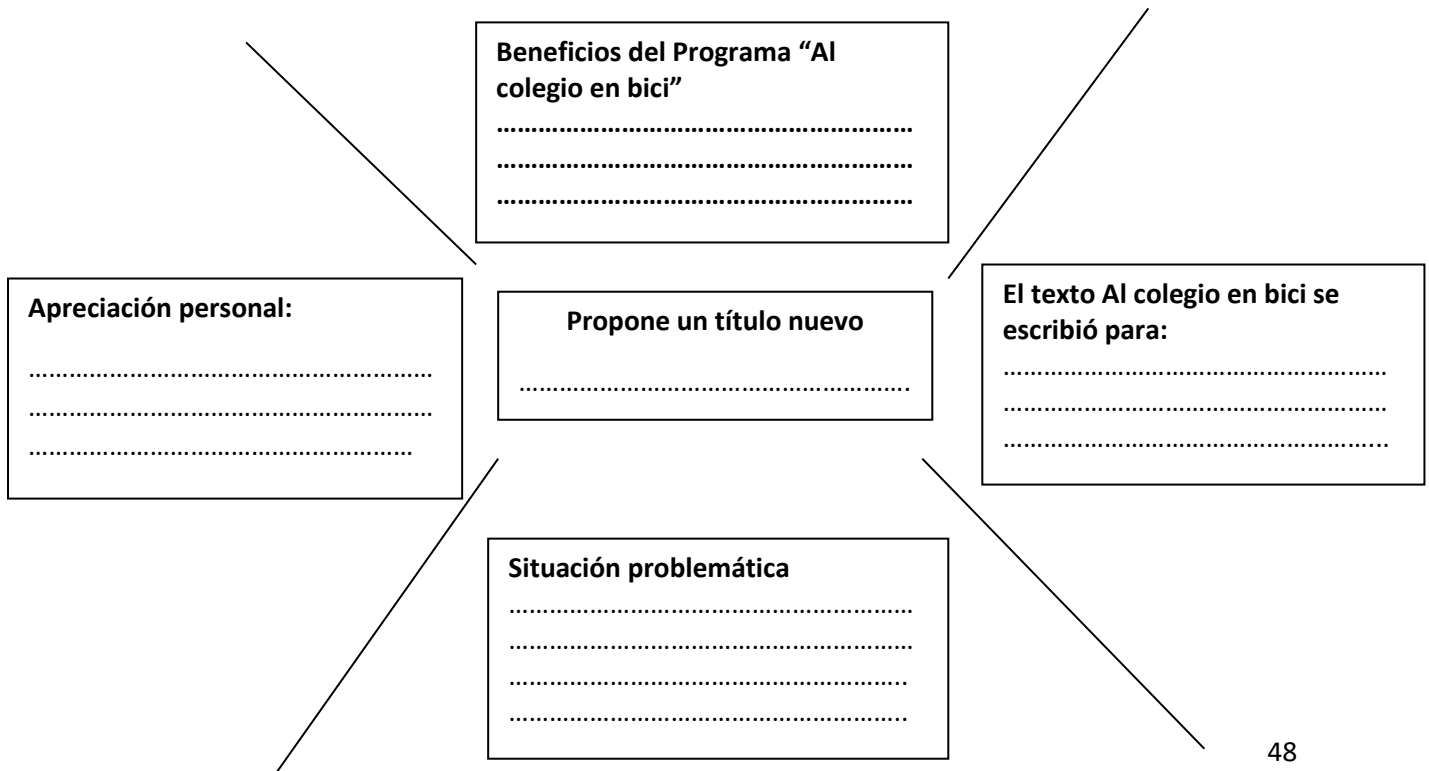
Beneficios del Programa “Al colegio en bici”
………………………………………………
………………………………………………
………………………………………………

Apreciación personal:
………………………………………………
………………………………………………
……………………………………………

Propone un título nuevo
……………………………………………….

El texto Al colegio en bici se escribió para:
………………………………………………
………………………………………………
………………………………………………..

Situación problemática
………………………………………………
………………………………………………
……………………………………………….
……………………………………………….

48